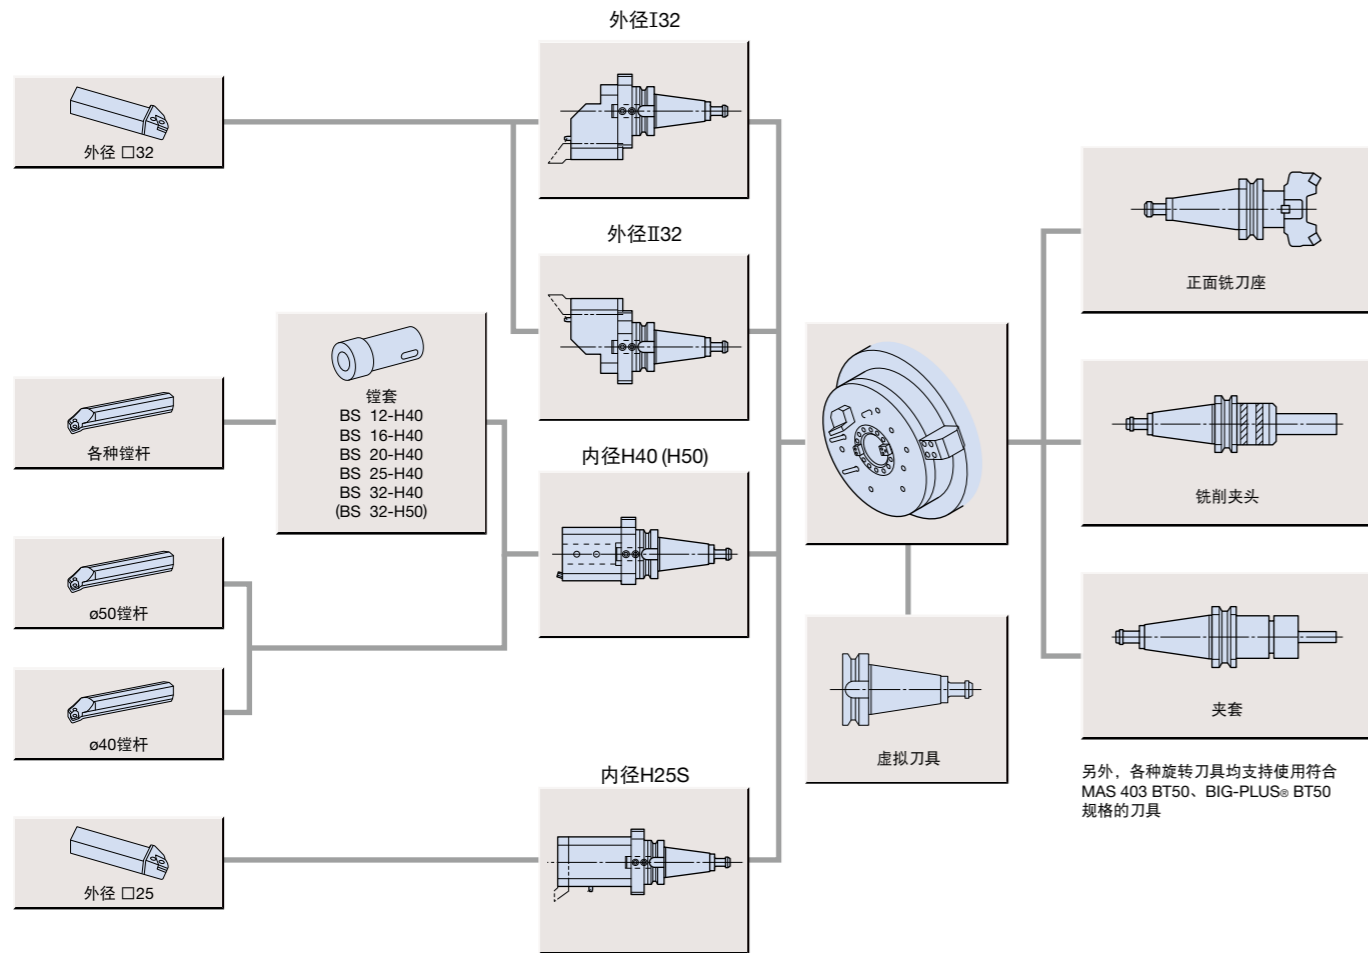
外径I32

外径 □32

外径II32

镗套
BS 12-H40
BS 16-H40
BS 20-H40
BS 25-H40
BS 32-H40
(BS 32-H50)

各种镗杆

内径H40 (H50)

ø50镗杆

ø40镗杆

内径H25S

外径 □25

正面铣刀座

铣削夹头

夹套

虚拟刀具

另外，各种旋转刀具均支持使用符合 MAS 403 BT50、BIG-PLUS® BT50 规格的刀具